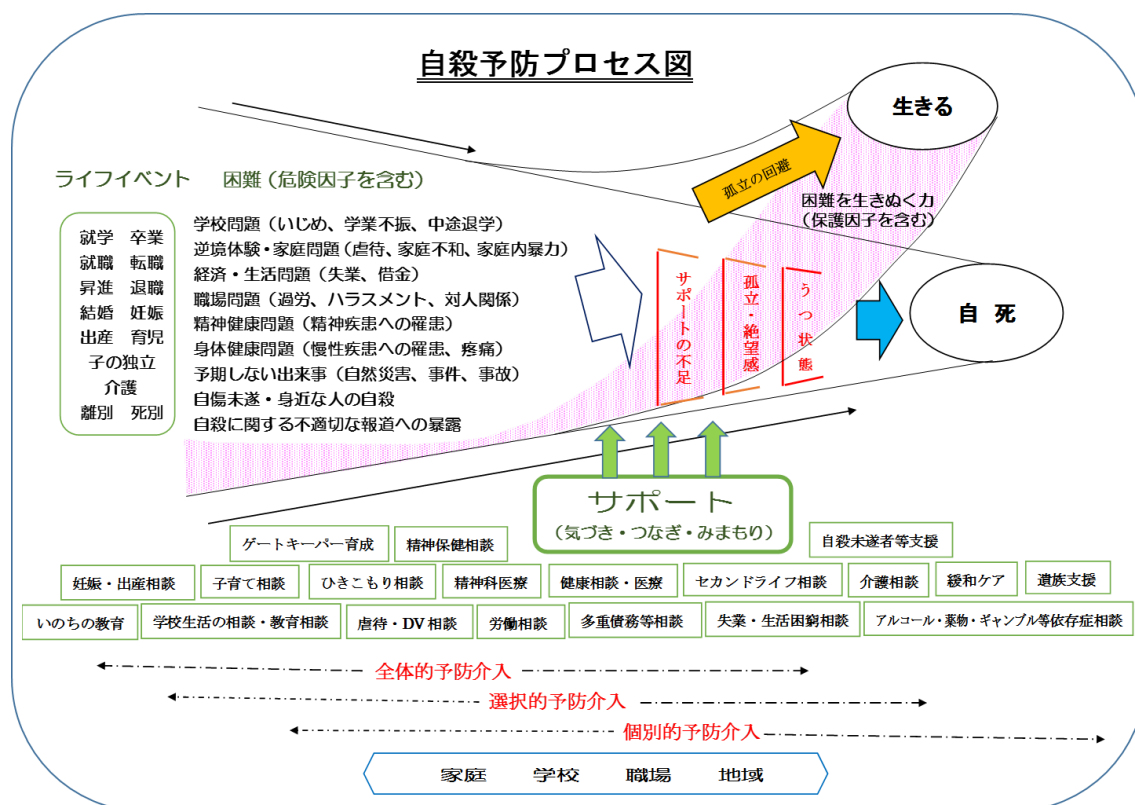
自殺予防プロセス図

生きる

孤立の回避

ライフイベント　困難（危険因子を含む）

困難を生きぬく力（保護因子を含む）

就学　卒業
就職　転職
昇進　退職
結婚　妊娠
出産　育児
子の独立
介護
離別　死別

学校問題（いじめ、学業不振、中途退学）
逆境体験・家庭問題（虐待、家庭不和、家庭内暴力）
経済・生活問題（失業、借金）
職場問題（過労、ハラスメント、対人関係）
精神健康問題（精神疾患への罹患）
身体健康問題（慢性疾患への罹患、疼痛）
予期しない出来事（自然災害、事件、事故）
自傷未遂・身近な人の自殺
自殺に関する不適切な報道への暴露

サポートの不足

孤立・絶望感

うつ状態

自　死

サポート
（気づき・つなぎ・みまもり）

ゲートキーパー育成　精神保健相談　自殺未遂者等支援

妊娠・出産相談　子育て相談　ひきこもり相談　精神科医療　健康相談・医療　セカンドライフ相談　介護相談　緩和ケア　遺族支援

いのちの教育　学校生活の相談・教育相談　虐待・DV相談　労働相談　多重債務等相談　失業・生活困窮相談　アルコール・薬物・ギャンブル等依存症相談

全体的予防介入
選択的予防介入
個別的予防介入

家庭　学校　職場　地域